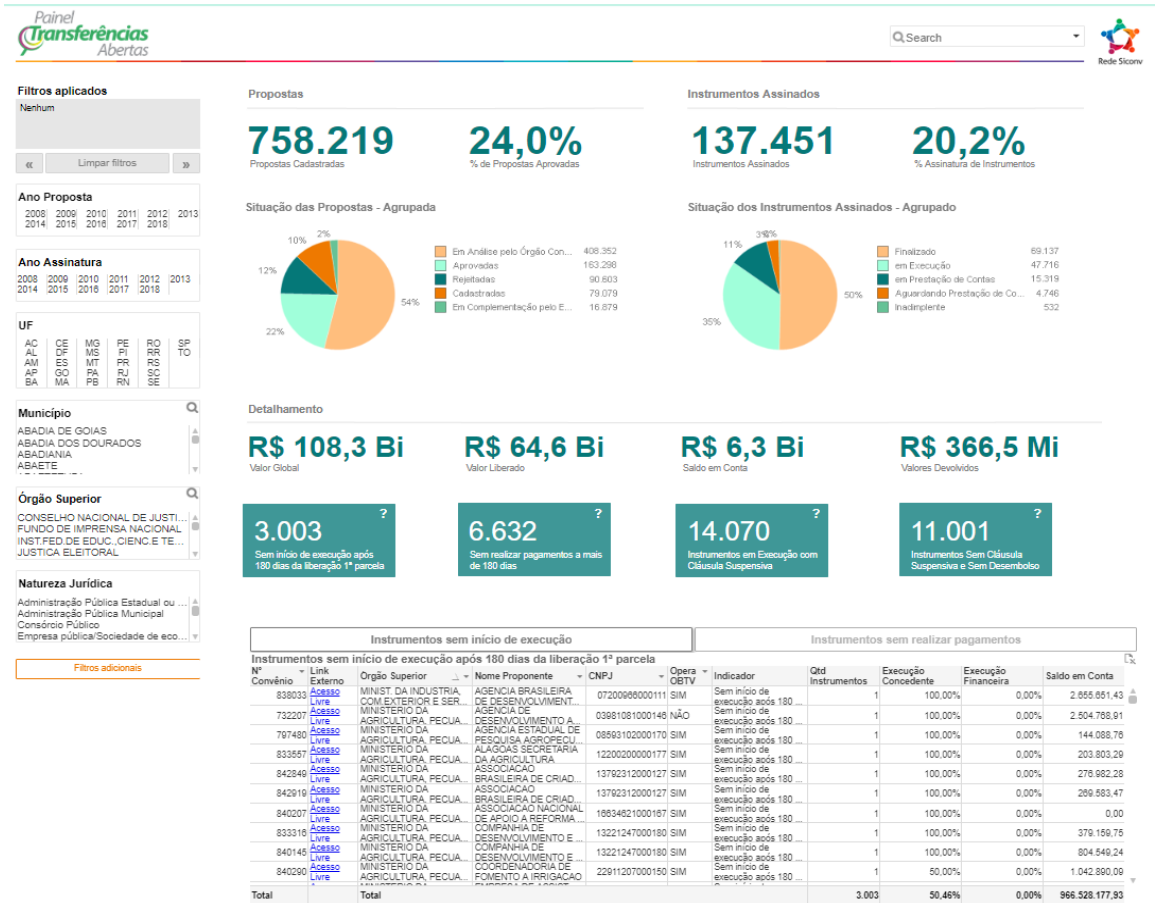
Painel Transferências Abertas

Search

Rede Siconv

Filtros aplicados
Nenhum

« Limpar filtros »

Ano Proposta
2008 2009 2010 2011 2012 2013 2014 2015 2016 2017 2018

Ano Assinatura
2008 2009 2010 2011 2012 2013 2014 2015 2016 2017 2018

UF
AC CE MG PE RO SP AL DF MS PI RR TO AM ES MT PR RS AP GO PA RJ SC BA MA PB RN SE

Município
ABADIA DE GOIAS
ABADIA DOS DOURADOS
ABADIANIA
ABAETE

Órgão Superior
CONSELHO NACIONAL DE JUSTI...
FUNDO DE IMPRENSA NACIONAL
INST.FED.DE EDUC.,CIENC.E TE...
JUSTICA ELEITORAL

Natureza Jurídica
Administração Pública Estadual ou ...
Administração Pública Municipal
Consórcio Público
Empresa pública/Sociedade de eco...

Filtros adicionais

Propostas

758.219
Propostas Cadastradas

24,0%
% de Propostas Aprovadas

Instrumentos Assinados

137.451
Instrumentos Assinados

20,2%
% Assinatura de Instrumentos

Situação das Propostas - Agrupada

2% 10% 12% 22% 54%

| | |
|---|---|
| Em Análise pelo Órgão Con... | 408.352 |
| Aprovadas | 163.298 |
| Rejeitadas | 90.603 |
| Cadastradas | 79.079 |
| Em Complementação pelo E... | 16.879 |

Situação dos Instrumentos Assinados - Agrupado

3% 0% 11% 35% 50%

| | |
|---|---|
| Finalizado | 69.137 |
| em Execução | 47.716 |
| em Prestação de Contas | 15.319 |
| Aguardando Prestação de Co... | 4.746 |
| Inadimplente | 532 |

Detalhamento

R$ 108,3 Bi
Valor Global

R$ 64,6 Bi
Valor Liberado

R$ 6,3 Bi
Saldo em Conta

R$ 366,5 Mi
Valores Devolvidos

3.003 ?
Sem início de execução após 180 dias da liberação 1ª parcela

6.632 ?
Sem realizar pagamentos a mais de 180 dias

14.070 ?
Instrumentos em Execução com Cláusula Suspensiva

11.001 ?
Instrumentos Sem Cláusula Suspensiva e Sem Desembolso

Instrumentos sem início de execução | Instrumentos sem realizar pagamentos

Instrumentos sem início de execução após 180 dias da liberação 1ª parcela

| Nº Convênio | Link Externo | Orgão Superior | Nome Proponente | CNPJ | Opera OBTV | Indicador | Qtd Instrumentos | Execução Concedente | Execução Financeira | Saldo em Conta |
|---|---|---|---|---|---|---|---|---|---|---|
| 838033 | Acesso Livre | MINIST. DA INDUSTRIA, COM.EXTERIOR E SER... | AGENCIA BRASILEIRA DE DESENVOLVIMENT... | 07200966000111 | SIM | Sem início de execução após 180 ... | 1 | 100,00% | 0,00% | 2.655.651,43 |
| 732207 | Acesso Livre | MINISTERIO DA AGRICULTURA, PECUA... | AGENCIA DE DESENVOLVIMENTO A... | 03981081000146 | NÃO | Sem início de execução após 180 ... | 1 | 100,00% | 0,00% | 2.504.768,91 |
| 797480 | Acesso Livre | MINISTERIO DA AGRICULTURA, PECUA... | AGENCIA ESTADUAL DE PESQUISA AGROPECU... | 08593102000170 | SIM | Sem início de execução após 180 ... | 1 | 100,00% | 0,00% | 144.088,76 |
| 833557 | Acesso Livre | MINISTERIO DA AGRICULTURA, PECUA... | ALAGOAS SECRETARIA DA AGRICULTURA | 12200200000177 | SIM | Sem início de execução após 180 ... | 1 | 100,00% | 0,00% | 203.803,29 |
| 842849 | Acesso Livre | MINISTERIO DA AGRICULTURA, PECUA... | ASSOCIACAO BRASILEIRA DE CRIAD... | 13792312000127 | SIM | Sem início de execução após 180 ... | 1 | 100,00% | 0,00% | 276.982,28 |
| 842919 | Acesso Livre | MINISTERIO DA AGRICULTURA, PECUA... | ASSOCIACAO BRASILEIRA DE CRIAD... | 13792312000127 | SIM | Sem início de execução após 180 ... | 1 | 100,00% | 0,00% | 269.583,47 |
| 840207 | Acesso Livre | MINISTERIO DA AGRICULTURA, PECUA... | ASSOCIACAO NACIONAL DE APOIO A REFORMA ... | 16634821000167 | SIM | Sem início de execução após 180 ... | 1 | 100,00% | 0,00% | 0,00 |
| 833316 | Acesso Livre | MINISTERIO DA AGRICULTURA, PECUA... | COMPANHIA DE DESENVOLVIMENTO E ... | 13221247000180 | SIM | Sem início de execução após 180 ... | 1 | 100,00% | 0,00% | 379.159,75 |
| 840145 | Acesso Livre | MINISTERIO DA AGRICULTURA, PECUA... | COMPANHIA DE DESENVOLVIMENTO E ... | 13221247000180 | SIM | Sem início de execução após 180 ... | 1 | 100,00% | 0,00% | 804.549,24 |
| 840290 | Acesso Livre | MINISTERIO DA AGRICULTURA, PECUA... | COORDENADORIA DE FOMENTO A IRRIGACAO | 22911207000150 | SIM | Sem início de execução após 180 ... | 1 | 50,00% | 0,00% | 1.042.890,09 |
| Total | | Total | | | | | 3.003 | 50,46% | 0,00% | 966.528.177,93 |